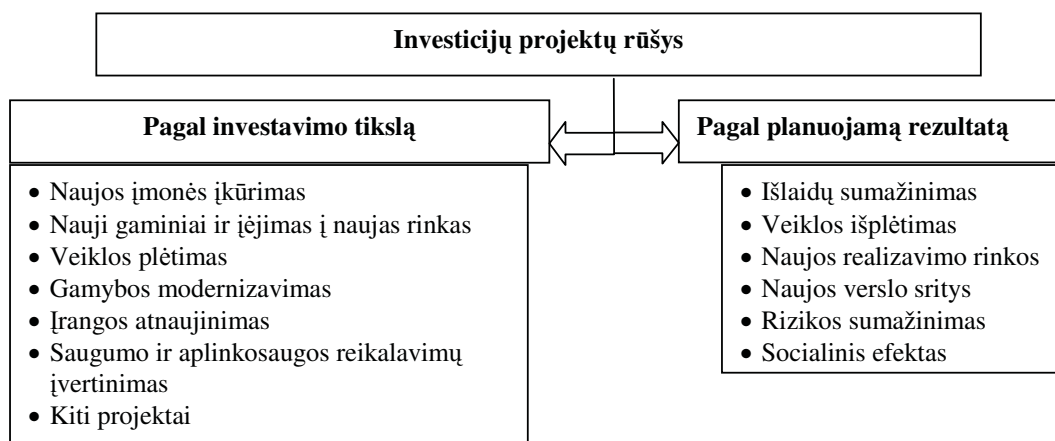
Investicijų projektų rūšys

Pagal investavimo tikslą

- Naujos įmonės įkūrimas
- Nauji gaminiai ir įėjimas į naujas rinkas
- Veiklos plėtimas
- Gamybos modernizavimas
- Įrangos atnaujinimas
- Saugumo ir aplinkosaugos reikalavimų įvertinimas
- Kiti projektai

Pagal planuojamą rezultatą

- Išlaidų sumažinimas
- Veiklos išplėtimas
- Naujos realizavimo rinkos
- Naujos verslo sritys
- Rizikos sumažinimas
- Socialinis efektas